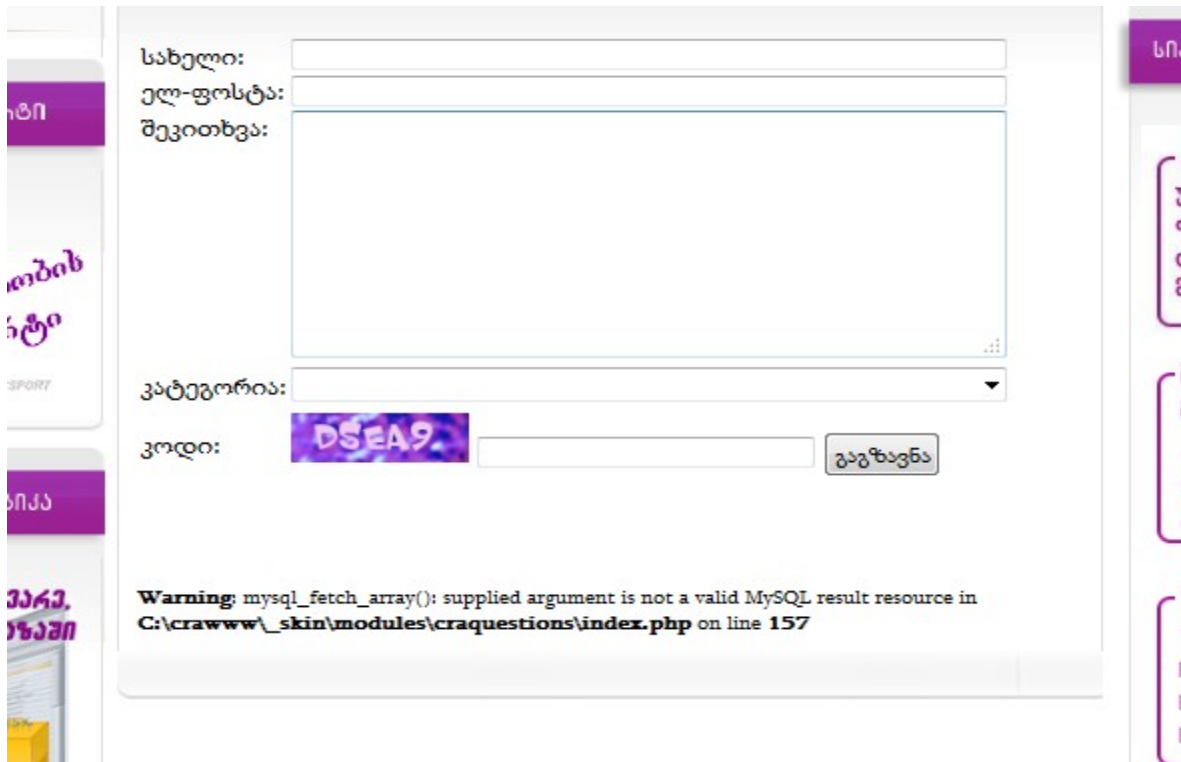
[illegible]ტი

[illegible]ობის
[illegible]ტი
SPORT

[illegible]იკა

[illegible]ერე,
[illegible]ხაში

სახელი:
ელ-ფოსტა:
შეკითხვა:

კატეგორია:

კოდი:
DSEA9
გაგზავნა

**Warning**: mysql_fetch_array(): supplied argument is not a valid MySQL result resource in **C:\crawww\_skin\modules\craquestions\index.php** on line **157**

სი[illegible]